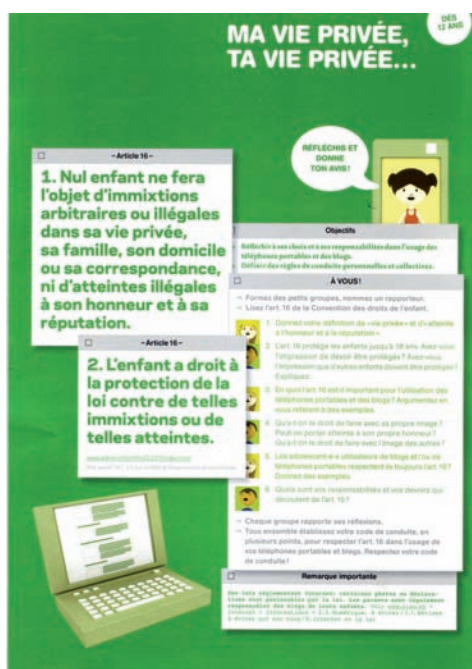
MA VIE PRIVÉE, TA VIE PRIVÉE...

DÈS 12 ANS

RÉFLÉCHIS ET DONNE TON AVIS!

– Article 16 –

1. Nul enfant ne fera l'objet d'immixtions arbitraires ou illégales dans sa vie privée, sa famille, son domicile ou sa correspondance, ni d'atteintes illégales à son honneur et à sa réputation.

– Article 16 –

2. L'enfant a droit à la protection de la loi contre de telles immixtions ou de telles atteintes.

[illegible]

Objectifs

Réfléchir à ses choix et à ses responsabilités dans l'usage des téléphones portables et des blogs.
Définir des règles de conduite personnelles et collectives.

À VOUS!

→ Formez des petits groupes, nommez un rapporteur.
→ Lisez l'art. 16 de la Convention des droits de l'enfant.

1. Donnez votre définition de «vie privée» et d'«atteinte à l'honneur et à la réputation».

2. L'art. 16 protège les enfants jusqu'à 18 ans. Avez-vous l'impression de devoir être protégés? Avez-vous l'impression que d'autres enfants doivent être protégés? Expliquez.

3. En quoi l'art. 16 est-il important pour l'utilisation des téléphones portables et des blogs? Argumentez en vous référant à des exemples.

4. Qu'a-t-on le droit de faire avec sa propre image? Peut-on porter atteinte à son propre honneur? Qu'a-t-on le droit de faire avec l'image des autres?

5. Les adolescent-e-s utilisateurs de blogs et/ou de téléphones portables respectent-ils toujours l'art. 16? Donnez des exemples.

6. Quels sont vos responsabilités et vos devoirs qui découlent de l'art. 16?

→ Chaque groupe rapporte ses réflexions.
→ Tous ensemble établissez votre code de conduite, en plusieurs points, pour respecter l'art. 16 dans l'usage de vos téléphones portables et blogs. Respectez votre code de conduite!

Remarque importante

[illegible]